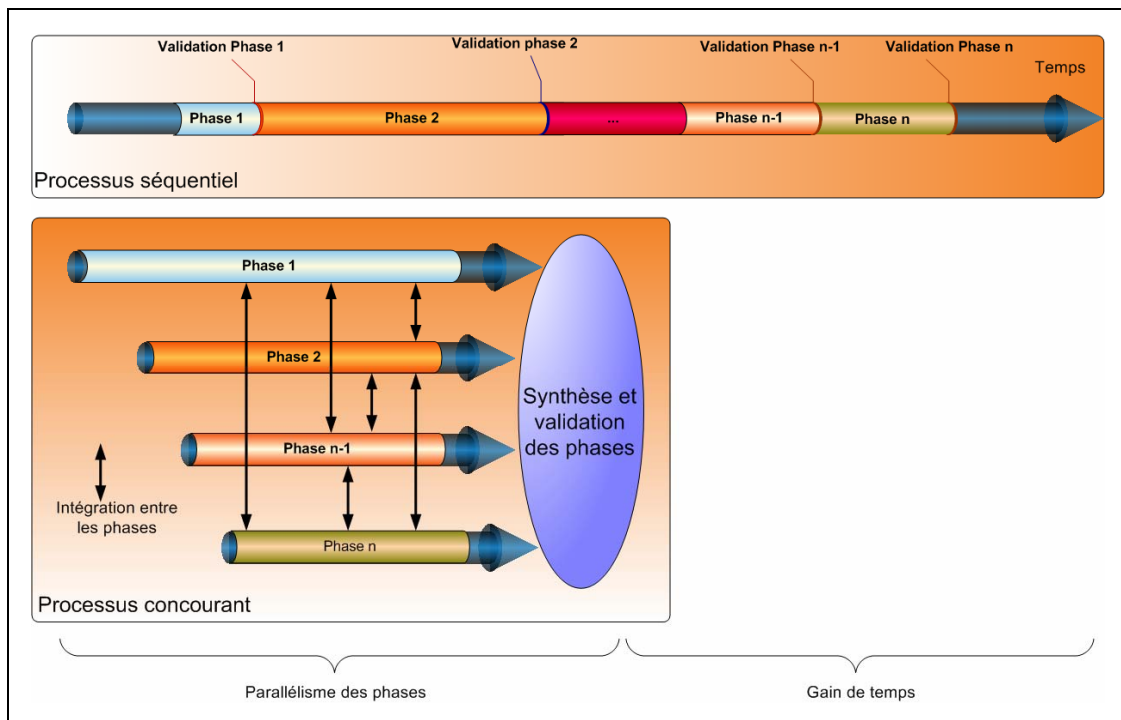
Validation Phase 1
Validation phase 2
Validation Phase n-1
Validation Phase n
Temps
Phase 1
Phase 2
...
Phase n-1
Phase n
Processus séquentiel

Phase 1
Phase 2
Phase n-1
Phase n
Synthèse et validation des phases
Intégration entre les phases
Processus concourant

Parallélisme des phases
Gain de temps